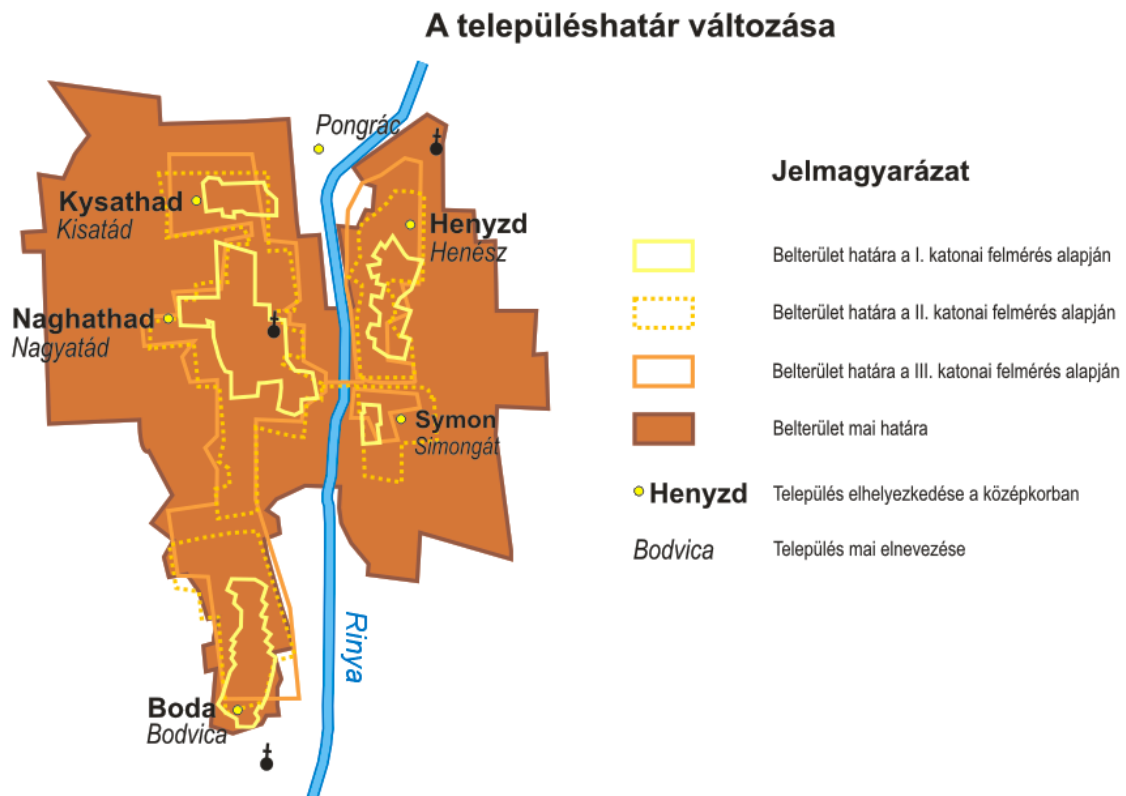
A településhatár változása

Pongrác

Kysathad
Kisatád

Henyzd
Henész

Naghathad
Nagyatád

Symon
Simongát

Boda
Bodvica

Rinya

Jelmagyarázat

Belterület határa a I. katonai felmérés alapján

Belterület határa a II. katonai felmérés alapján

Belterület határa a III. katonai felmérés alapján

Belterület mai határa

Henyzd Település elhelyezkedése a középkorban

Bodvica Település mai elnevezése